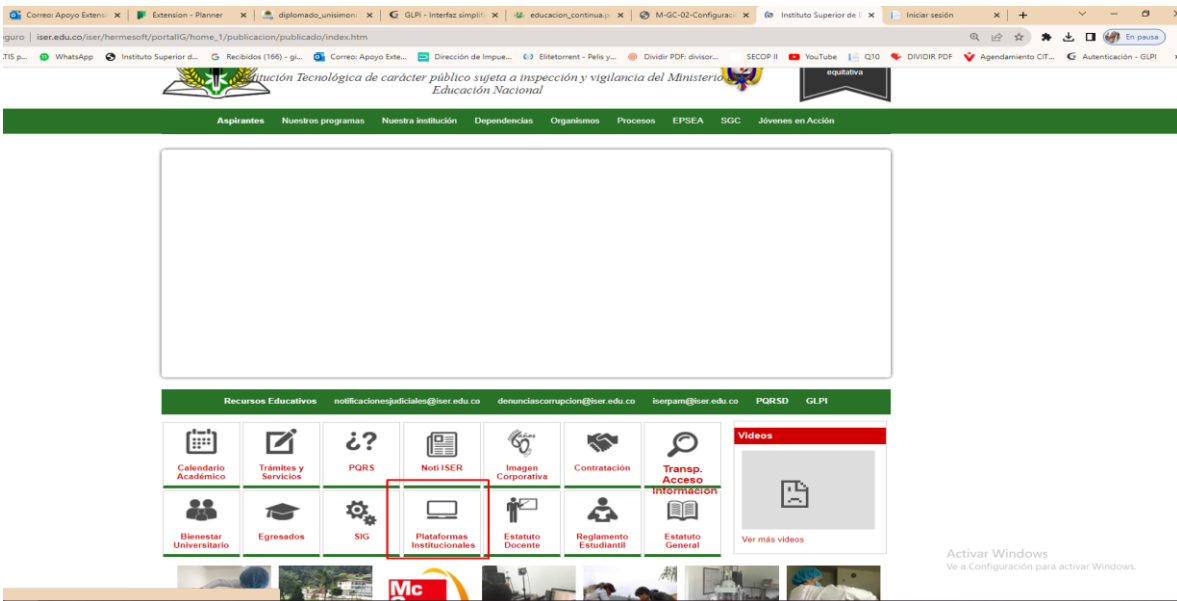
Correo: Apoyo Extens | Extension - Planner | diplomado_unisimon | GLPI - Interfaz simplifi | educacion_continua.p | M-GC-02-Configurac | Instituto Superior de | Iniciar sesión

guro | iser.edu.co/iser/hermesoft/portalIG/home_1/publicacion/publicado/index.htm

En pausa

TIS p... WhatsApp Instituto Superior d... Recibidos (166) - gi... Correo: Apoyo Exte... Dirección de Impue... Elitetorrent - Pelis y... Dividir PDF: divisor... SECOP II YouTube Q10 DIVIDIR PDF Agendamiento CIT... Autenticación - GLPI

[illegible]itución Tecnológica de carácter público sujeta a inspección y vigilancia del Ministerio Educación Nacional

equitativa

Aspirantes Nuestros programas Nuestra institución Dependencias Organismos Procesos EPSEA SGC Jóvenes en Acción

Recursos Educativos notificacionesjudiciales@iser.edu.co denunciascorrupcion@iser.edu.co iserpam@iser.edu.co PQRSD GLPI

Calendario Académico | Trámites y Servicios | PQRS | Noti ISER | Imagen Corporativa | Contratación | Transp. Acceso Informacion

Videos

Bienestar Universitario | Egresados | SIG | Plataformas Institucionales | Estatuto Docente | Reglamento Estudiantil | Estatuto General

Ver más videos

Activar Windows
Ve a Configuración para activar Windows.

Mc